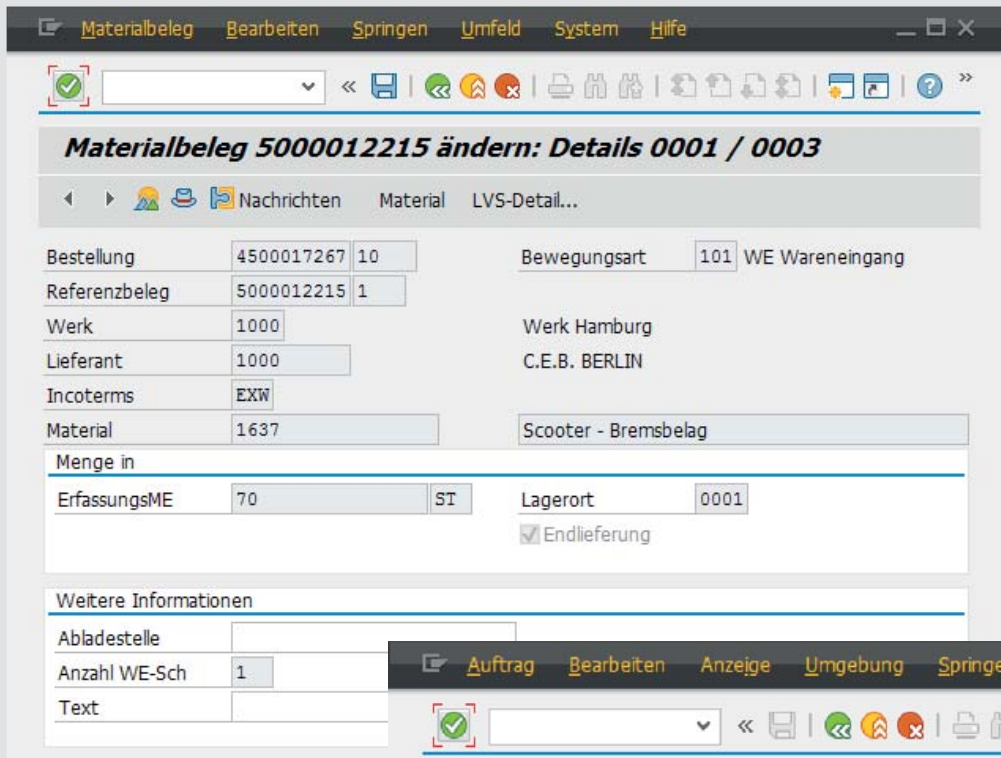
Materialbeleg Bearbeiten Springen Umfeld System Hilfe

Materialbeleg 5000012215 ändern: Details 0001 / 0003

Nachrichten Material LVS-Detail...

Bestellung 4500017267 10
Bewegungsart 101 WE Wareneingang
Referenzbeleg 5000012215 1
Werk 1000 Werk Hamburg
Lieferant 1000 C.E.B. BERLIN
Incoterms EXW
Material 1637 Scooter - Bremsbelag

Menge in
ErfassungsME 70 ST
Lagerort 0001
Endlieferung

Weitere Informationen
Abladestelle
Anzahl WE-Sch 1
Text

Auftrag Bearbeiten Anzeige Umgebung Springe